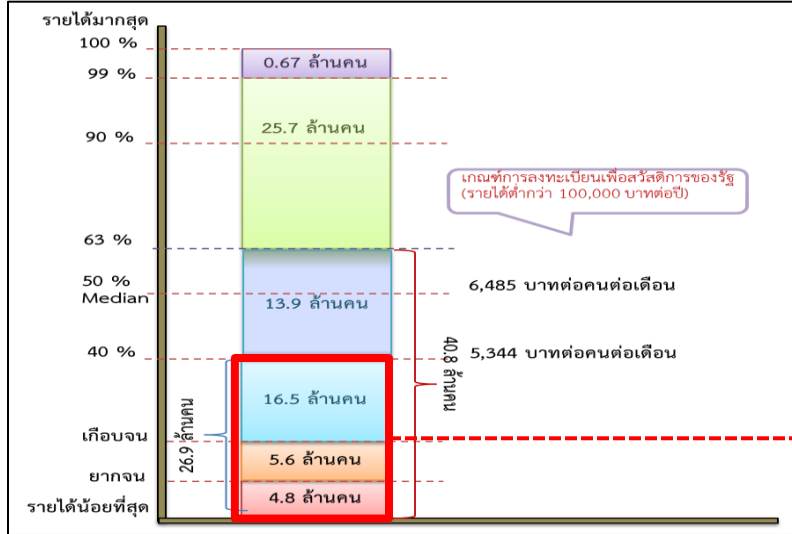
รายได้มากสุด
100 %
99 %
90 %
63 %
50 %
Median
40 %
เกือบจน
ยากจน
รายได้น้อยที่สุด

0.67 ล้านคน
25.7 ล้านคน
13.9 ล้านคน
16.5 ล้านคน
5.6 ล้านคน
4.8 ล้านคน

เกณฑ์การลงทะเบียนเพื่อสวัสดิการของรัฐ (รายได้ต่ำกว่า 100,000 บาทต่อปี)

6,485 บาทต่อคนต่อเดือน
5,344 บาทต่อคนต่อเดือน

40.8 ล้านคน
26.9 ล้านคน